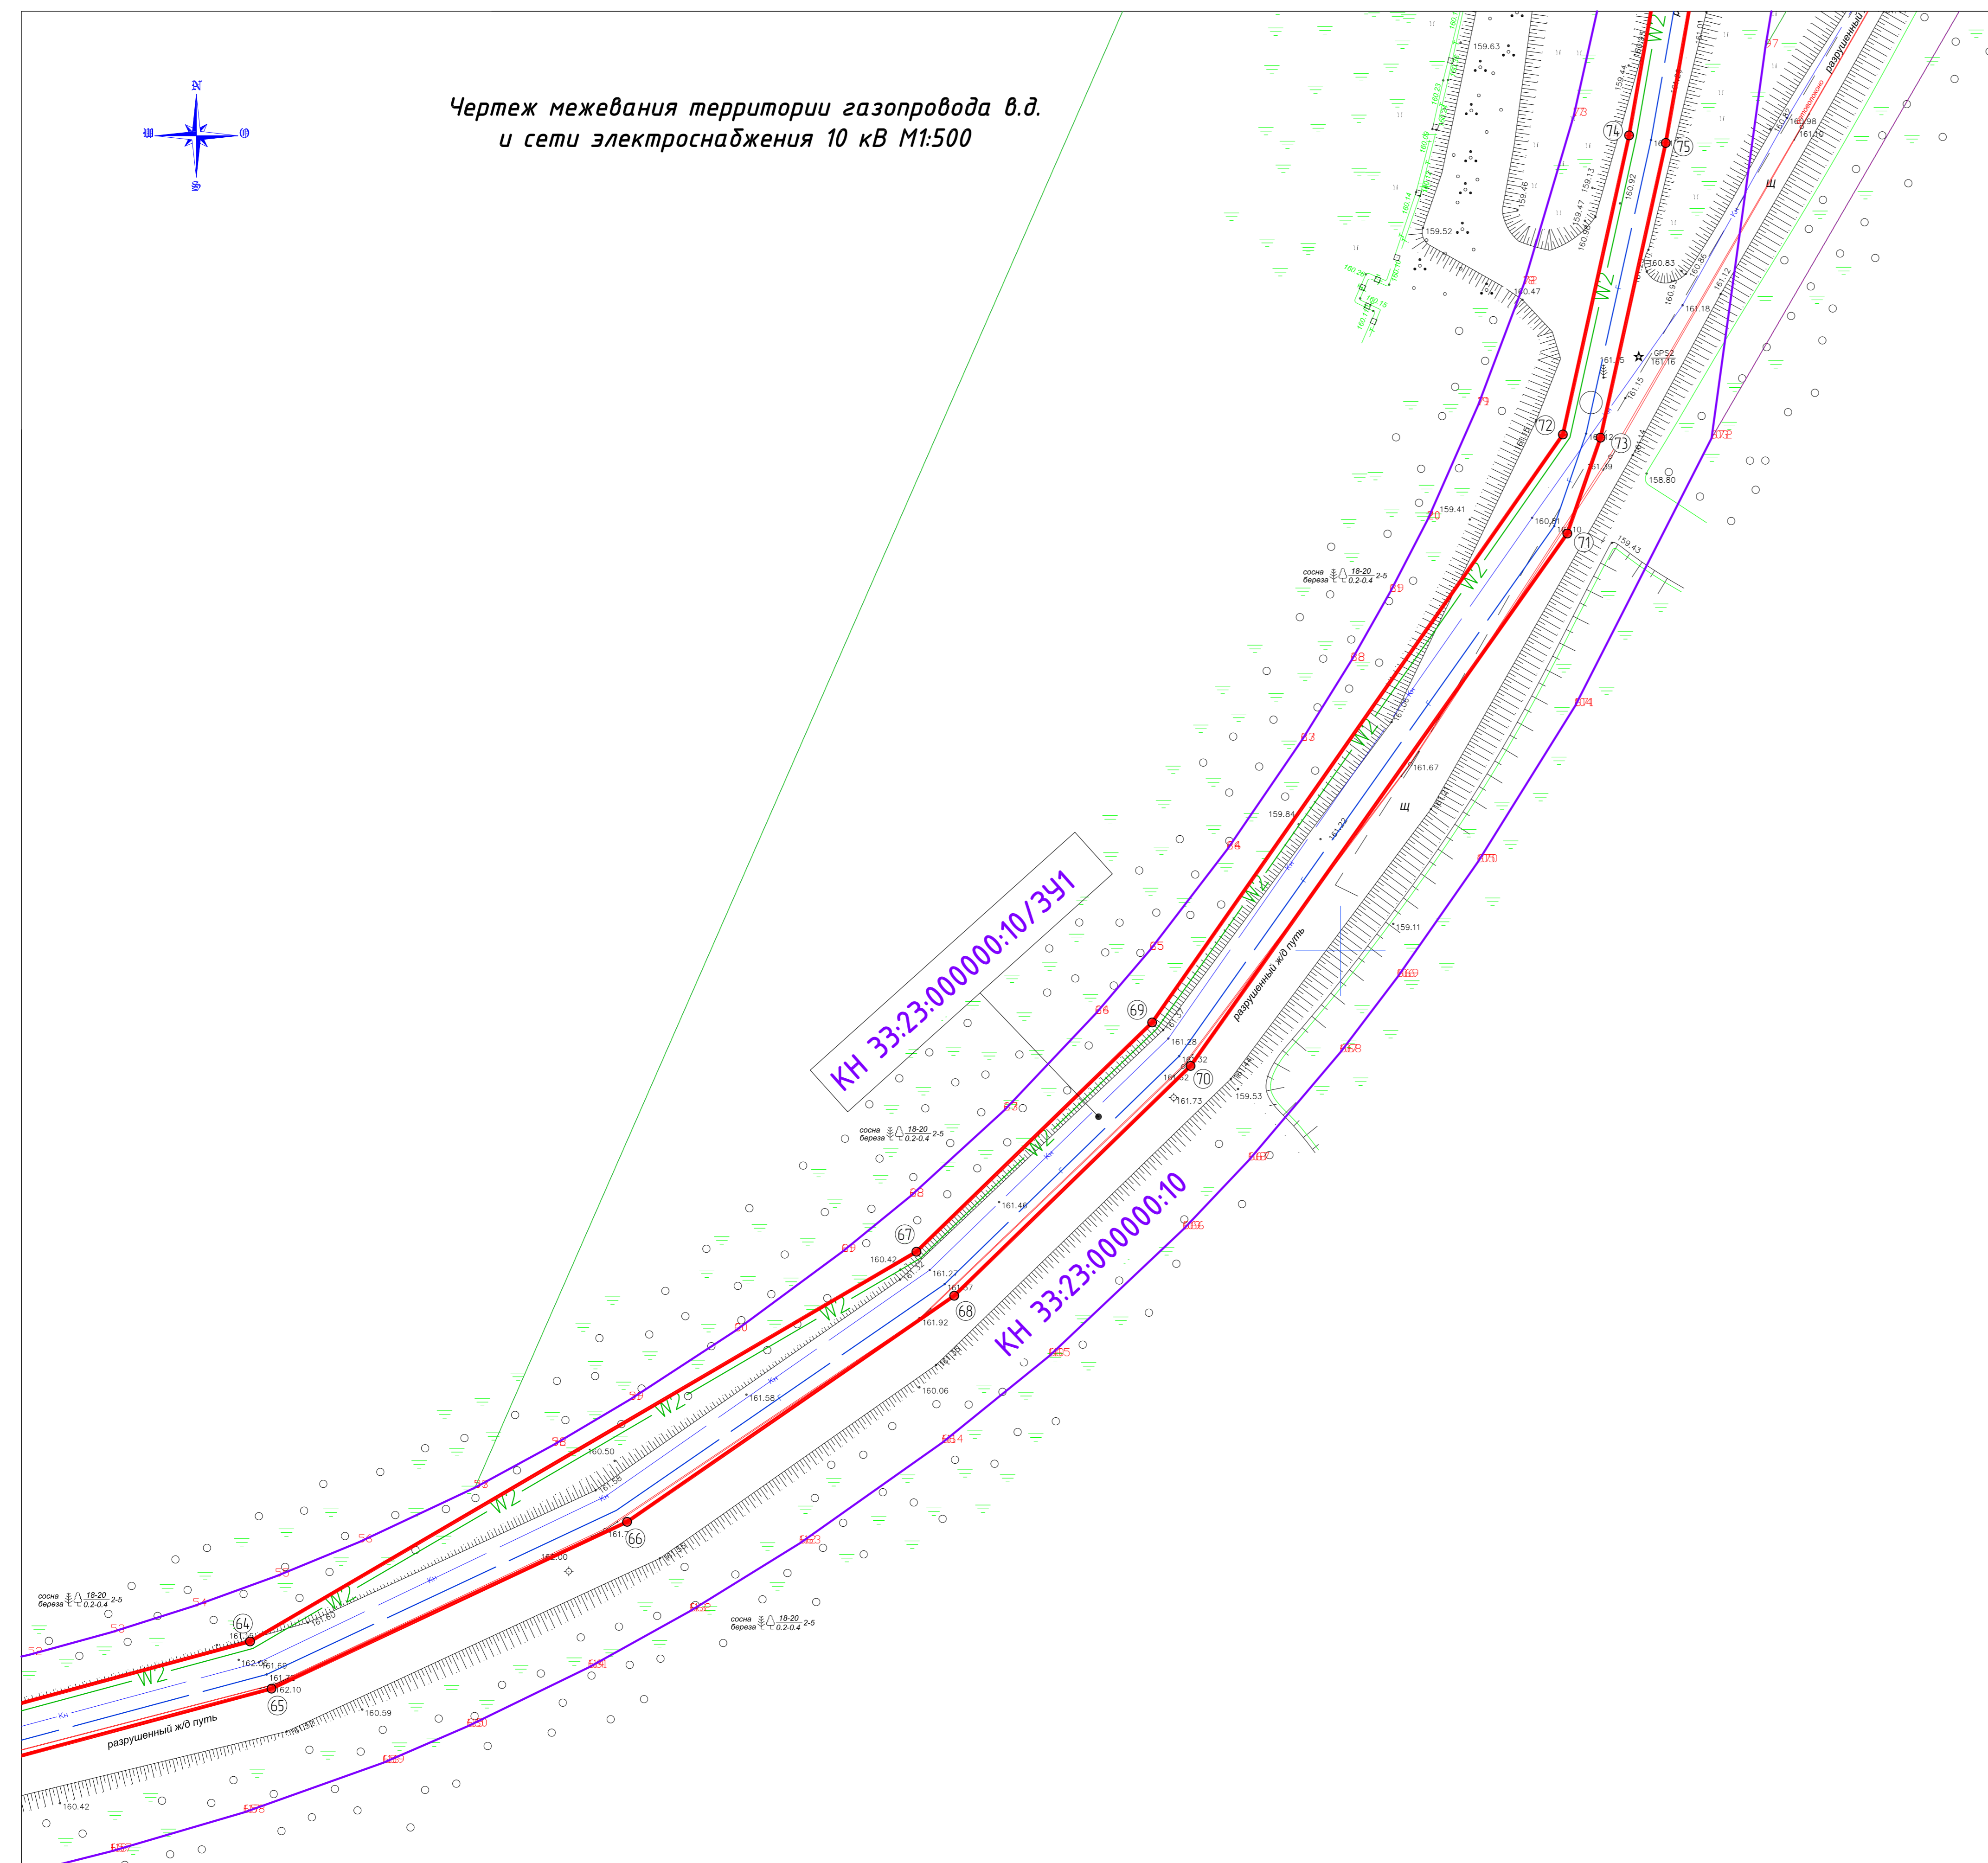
Чертеж межевания территории газопровода в.д. и сети электроснабжения 10 кВ М1:500

N
W
O
S

КН 33:23:000000:10/ЗУ1

КН 33:23:000000:10

разрушенный ж/д путь

разрушенный ж/д путь

разрушенный

сосна береза $\frac{18-20}{0.2-0.4}$ 2-5

сосна береза $\frac{18-20}{0.2-0.4}$ 2-5

сосна береза $\frac{18-20}{0.2-0.4}$ 2-5

сосна береза $\frac{18-20}{0.2-0.4}$ 2-5

64
65
66
67
68
69
70
71
72
73
74
75

W2
W2
W2
W2
W2
W2
W2
W2
W2

GPS2
161.16

159.63
159.52
159.46
159.44
159.47
159.13
160.92
160.83
160.86
160.47
161.18
161.15
161.39
158.80
159.41
160.61
161.10
159.43
161.67
159.84
159.11
161.28
161.32
161.73
159.53
161.46
160.42
161.27
161.92
160.06
161.58
160.50
162.00
161.60
162.10
160.59
160.42
160.98
161.10

Щ
Щ
Щ